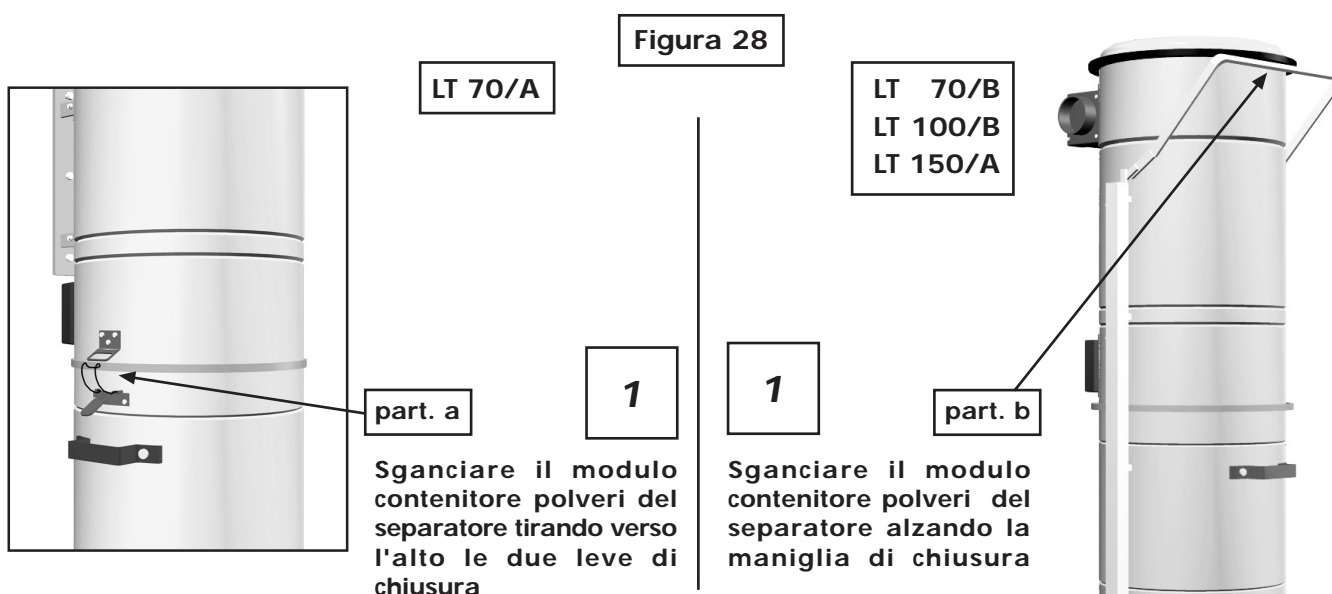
Figura 28

LT 70/A

LT 70/B
LT 100/B
LT 150/A

part. a

1

Sganciare il modulo contenitore polveri del separatore tirando verso l'alto le due leve di chiusura

1

part. b

Sganciare il modulo contenitore polveri del separatore alzando la maniglia di chiusura